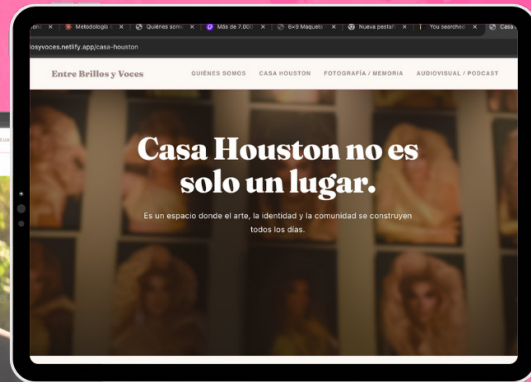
Metodología | Quiénes som | Más de 7.000 | 6×9 Maqueta | Nueva pestaña | You searched | Casa

osyvoces.netlify.app/casa-houston

Entre Brillos y Voces

QUIÉNES SOMOS | CASA HOUSTON | FOTOGRAFÍA / MEMORIA | AUDIOVISUAL / PODCAST

Casa Houston no es solo un lugar.

Es un espacio donde el arte, la identidad y la comunidad se construyen todos los días.